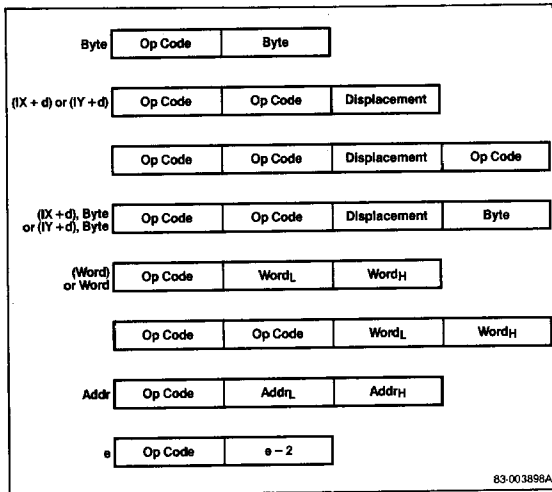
| Byte | Op Code | Byte | | |
|---|---|---|---|---|
| (IX + d) or (IY + d) | Op Code | Op Code | Displacement | |
| | Op Code | Op Code | Displacement | Op Code |
| (IX + d), Byte or (IY + d), Byte | Op Code | Op Code | Displacement | Byte |
| (Word) or Word | Op Code | Word$_L$ | Word$_H$ | |
| | Op Code | Op Code | Word$_L$ | Word$_H$ |
| Addr | Op Code | Addr$_L$ | Addr$_H$ | |
| e | Op Code | e – 2 | | |

83-003898A